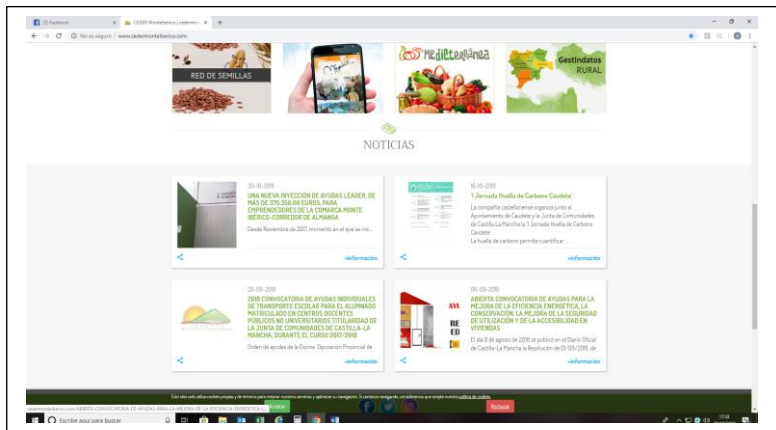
(2) Facebook ×
CEDER Montebanco | cedermon ×
+
No es seguro | www.cedermontebanco.com

RED DE SEMILLAS

Mediterránea

Gestindatos RURAL

NOTICIAS

30-10-2018
UNA NUEVA INYECCIÓN DE AYUDAS LEADER, DE MÁS DE 375.350,08 EUROS, PARA EMPRENDEDORES DE LA COMARCA MONTE IBÉRICO-CORREDOR DE ALMANSA
Desde Noviembre de 2017, momento en el que se mo...
+Información

15-10-2018
'I Jornada Huella de Carbono Caudete'
La compañía castellonense organiza junto al Ayuntamiento de Caudete y la Junta de Comunidades de Castilla La Mancha la 'I Jornada Huella de Carbono Caudete'.
La huella de carbono permite cuantificar...
+Información

28-09-2018
2018 CONVOCATORIA DE AYUDAS INDIVIDUALES DE TRANSPORTE ESCOLAR PARA EL ALUMNADO MATRICULADO EN CENTROS DOCENTES PÚBLICOS NO UNIVERSITARIOS TITULARIDAD DE LA JUNTA DE COMUNIDADES DE CASTILLA-LA MANCHA, DURANTE EL CURSO 2017/2018
Orden de ayudas de la Excma. Diputación Provincial de
+Información

06-09-2018
ABIERTA CONVOCATORIA DE AYUDAS PARA LA MEJORA DE LA EFICIENCIA ENERGÉTICA, LA CONSERVACIÓN, LA MEJORA DE LA SEGURIDAD DE UTILIZACIÓN Y DE LA ACCESIBILIDAD EN VIVIENDAS
El día 8 de agosto de 2018 se publicó en el Diario Oficial de Castilla-La Mancha la Resolución de 01/08/2018, de
+Información

AVI
RE
ED

Este sitio web utiliza cookies propias y de terceros para mejorar nuestros servicios y optimizar su navegación. Si continúa navegando, consideramos que acepta nuestra política de cookies.
Aceptar
Rechazar

cedermontebanco.com/ABIERTA-CONVOCATORIA-DE-AYUDAS-PARA-LA-MEJORA-DE-LA-EFICIENCIA-ENERGETICA-L...

Escribe aquí para buscar